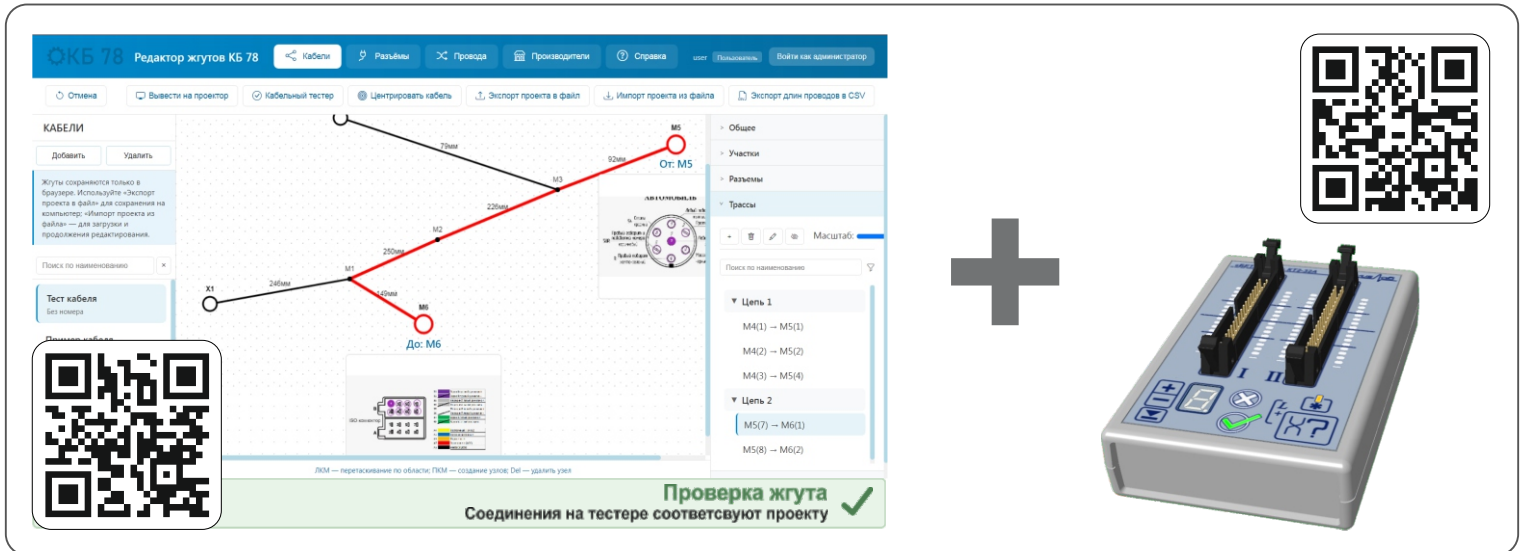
ОКБ 78 Редактор жгутов КБ 78 Кабели Разъёмы Провода Производители Справка user Пользователь Войти как администратор

Отмена Вывести на проектор Кабельный тестер Центрировать кабель Экспорт проекта в файл Импорт проекта из файла Экспорт длин проводов в CSV

КАБЕЛИ

Добавить Удалить

Жгуты сохраняются только в браузере. Используйте «Экспорт проекта в файл» для сохранения на компьютер; «Импорт проекта из файла» — для загрузки и продолжения редактирования.

Поиск по наименованию ×

Тест кабеля
Без номера

79мм
M5
92мм
От: M5
M3
220мм
M2
250мм
M1
X1
246мм
149мм
M6
До: M6

АВТОМОБИЛЬ

ЛКМ — перетаскивание по области; ПКМ — создание узлов; Del — удалить узел

Общее
Участки
Разъемы
Трассы

Масштаб:

Поиск по наименованию

▼ Цепь 1
M4(1) → M5(1)
M4(2) → M5(2)
M4(3) → M5(4)
▼ Цепь 2
M5(7) → M6(1)
M5(8) → M6(2)

Проверка жгута
Соединения на тестере соответсвуют проекту

I II